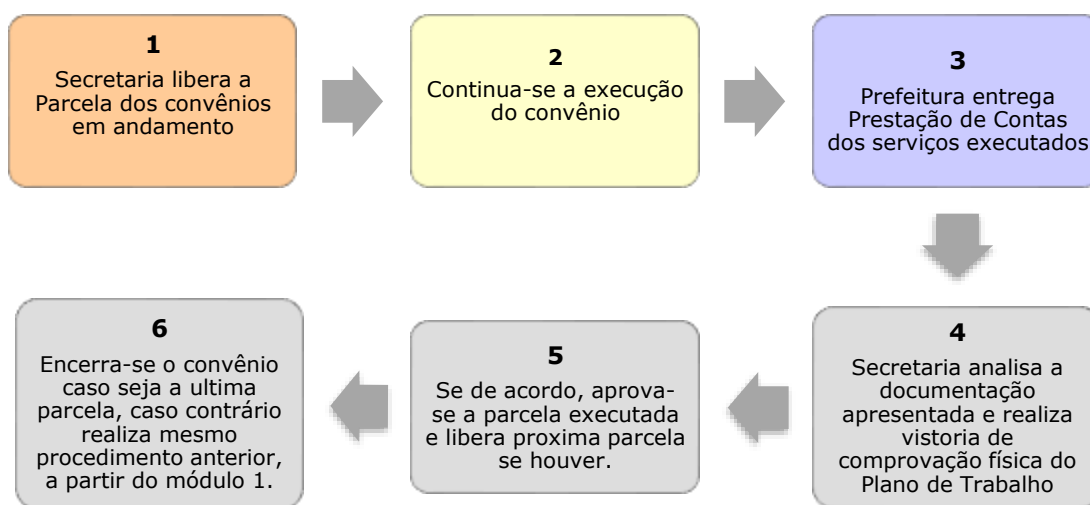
1
Secretaria libera a Parcela dos convênios em andamento

2
Continua-se a execução do convênio

3
Prefeitura entrega Prestação de Contas dos serviços executados

4
Secretaria analisa a documentação apresentada e realiza vistoria de comprovação física do Plano de Trabalho

5
Se de acordo, aprova-se a parcela executada e libera proxima parcela se houver.

6
Encerra-se o convênio caso seja a ultima parcela, caso contrário realiza mesmo procedimento anterior, a partir do módulo 1.